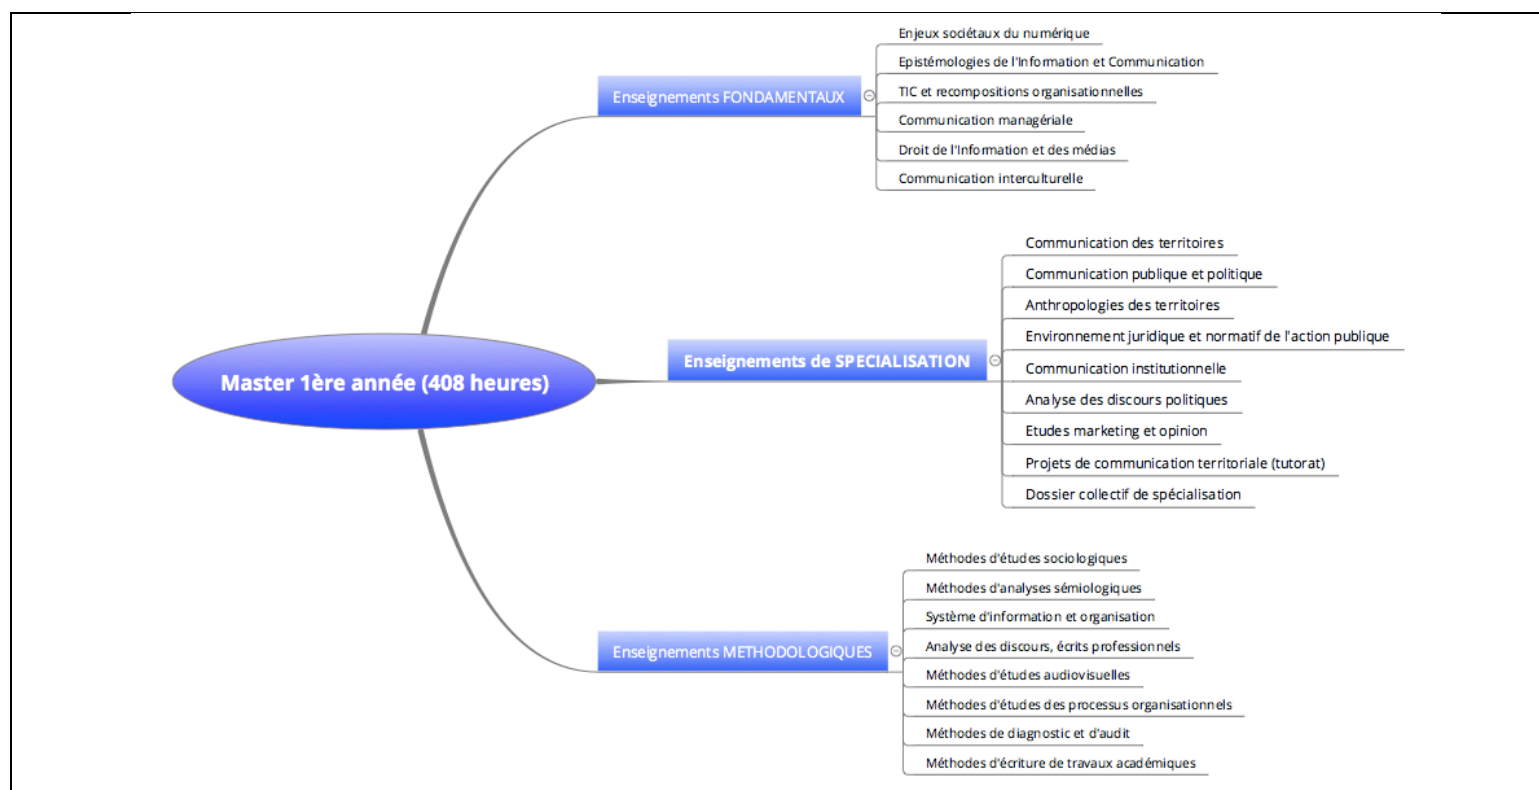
Master 1ère année (408 heures)

Enseignements FONDAMENTAUX

Enjeux sociétaux du numérique
Epistémologies de l'Information et Communication
TIC et recompositions organisationnelles
Communication managériale
Droit de l'Information et des médias
Communication interculturelle

Enseignements de SPECIALISATION

Communication des territoires
Communication publique et politique
Anthropologies des territoires
Environnement juridique et normatif de l'action publique
Communication institutionnelle
Analyse des discours politiques
Etudes marketing et opinion
Projets de communication territoriale (tutorat)
Dossier collectif de spécialisation

Enseignements METHODOLOGIQUES

Méthodes d'études sociologiques
Méthodes d'analyses sémiologiques
Système d'information et organisation
Analyse des discours, écrits professionnels
Méthodes d'études audiovisuelles
Méthodes d'études des processus organisationnels
Méthodes de diagnostic et d'audit
Méthodes d'écriture de travaux académiques